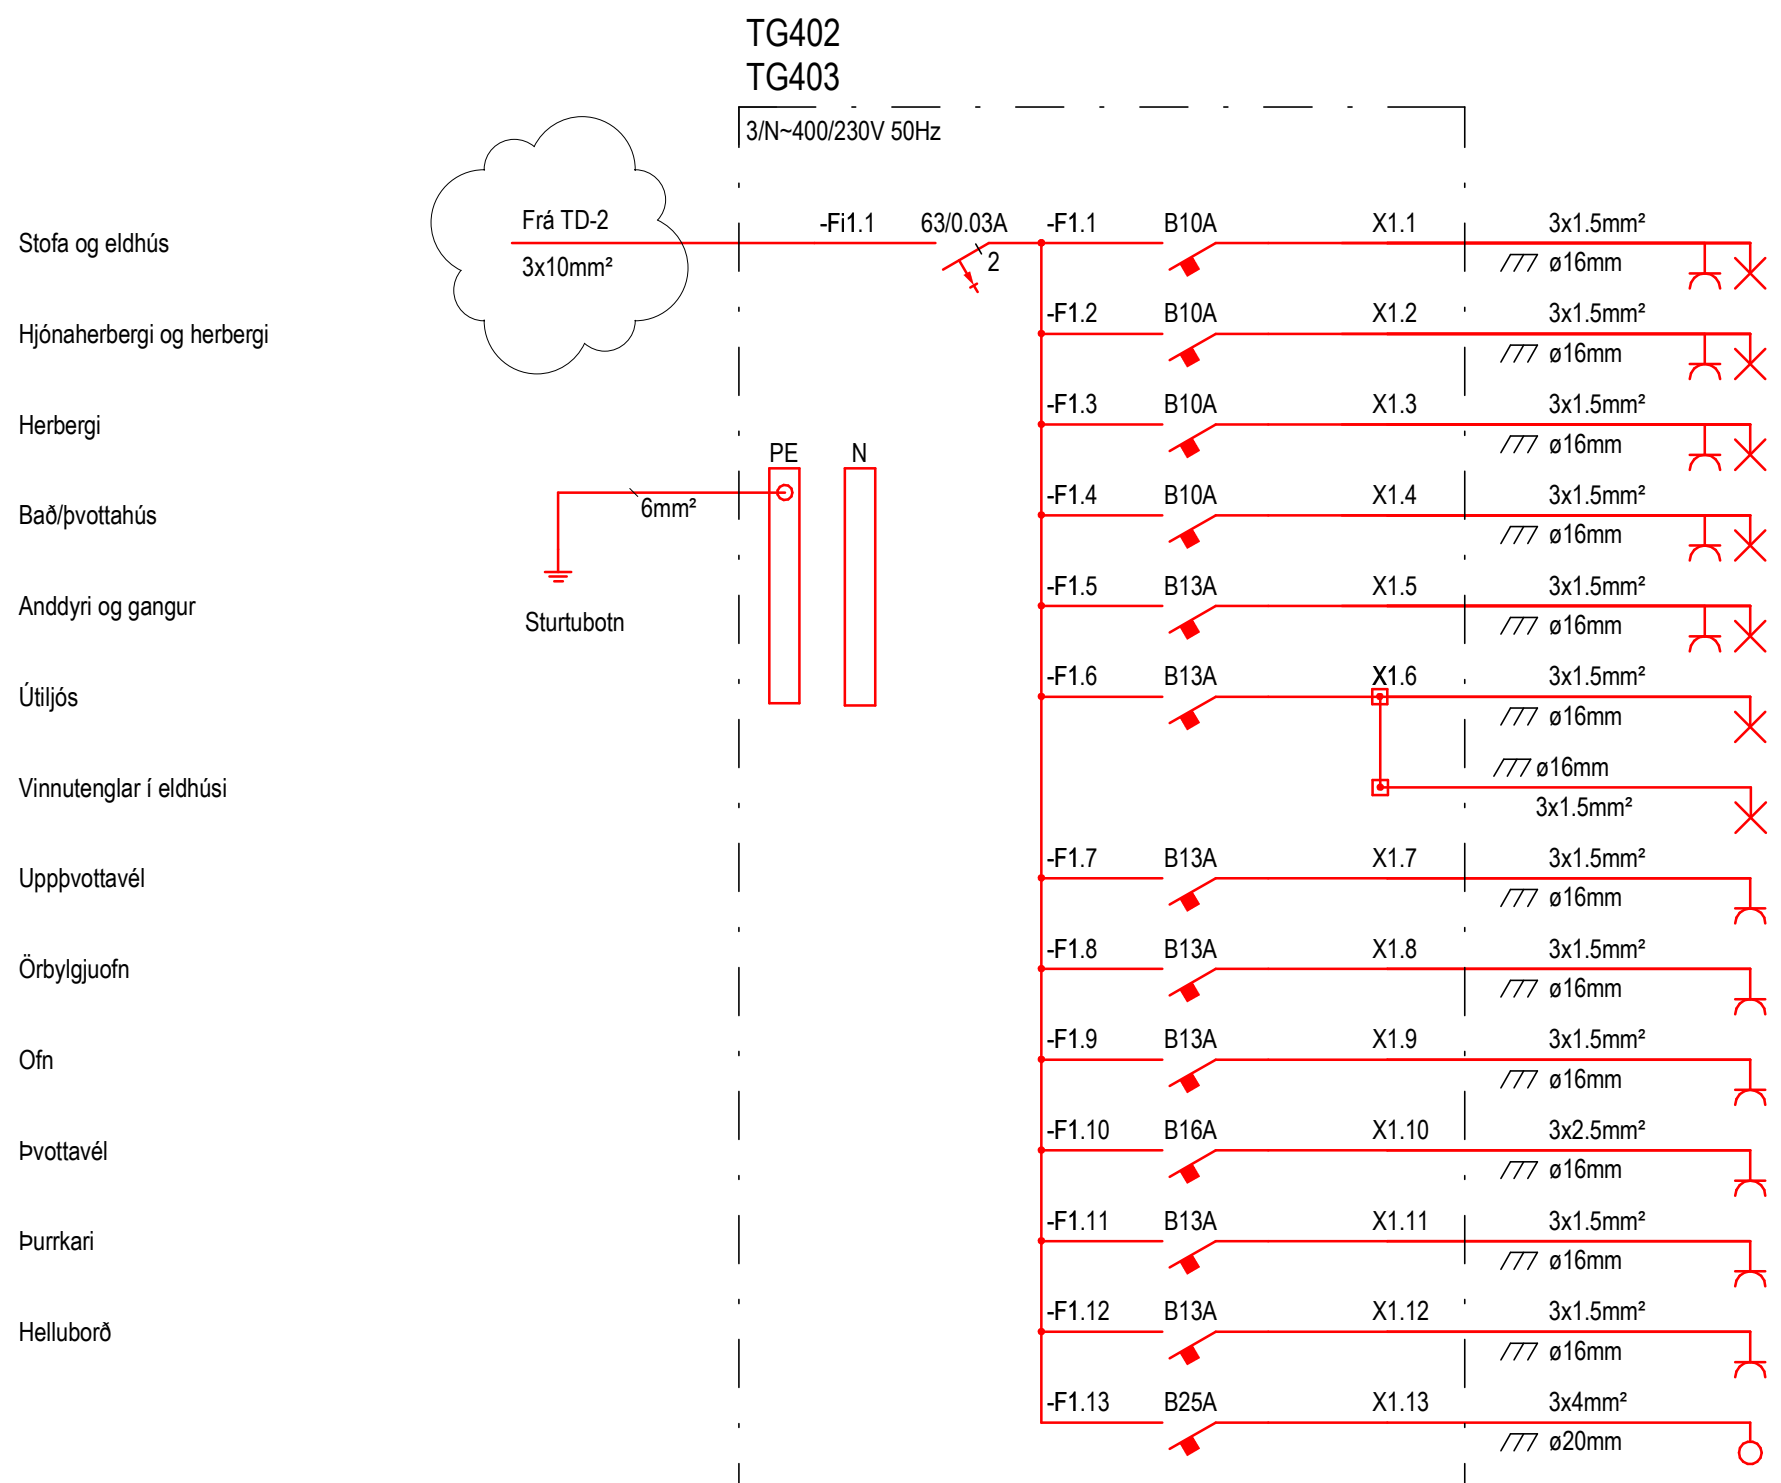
TG402
TG403

3/N~400/230V 50Hz

Stofa og eldhús
Hjónaherbergi og herbergi
Herbergi
Bað/þvottahús
Anddyri og gangur
Útiljós
Vinnutenglar í eldhúsi
Uppþvottavél
Örbylgjuofn
Ofn
Þvottavél
Þurrkari
Helluborð

Frá TD-2
3x10mm²

-Fi1.1
63/0.03A
2

PE
N
6mm²
Sturtubotn

-F1.1 B10A X1.1 3x1.5mm² ø16mm
-F1.2 B10A X1.2 3x1.5mm² ø16mm
-F1.3 B10A X1.3 3x1.5mm² ø16mm
-F1.4 B10A X1.4 3x1.5mm² ø16mm
-F1.5 B13A X1.5 3x1.5mm² ø16mm
-F1.6 B13A X1.6 3x1.5mm² ø16mm
ø16mm
3x1.5mm²
-F1.7 B13A X1.7 3x1.5mm² ø16mm
-F1.8 B13A X1.8 3x1.5mm² ø16mm
-F1.9 B13A X1.9 3x1.5mm² ø16mm
-F1.10 B16A X1.10 3x2.5mm² ø16mm
-F1.11 B13A X1.11 3x1.5mm² ø16mm
-F1.12 B13A X1.12 3x1.5mm² ø16mm
-F1.13 B25A X1.13 3x4mm² ø20mm